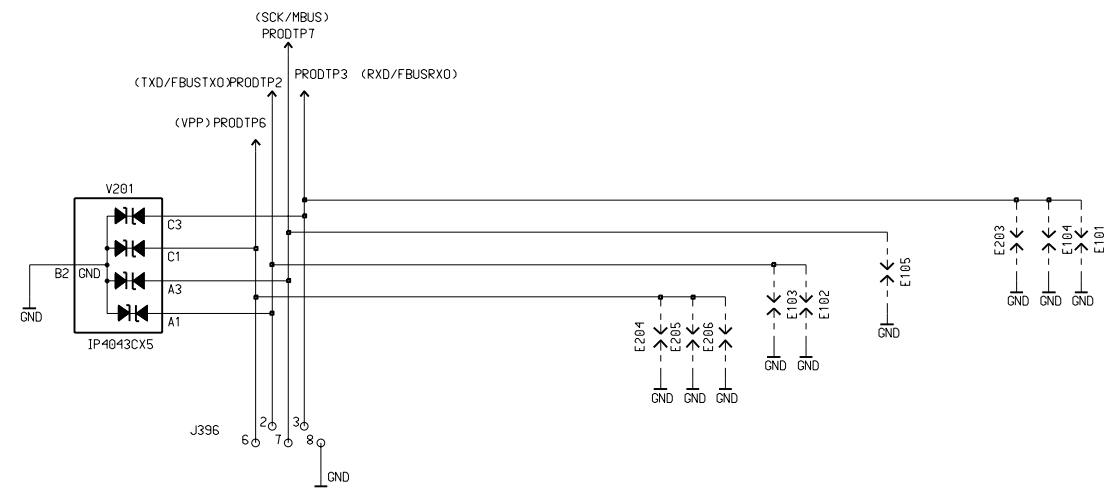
(SCK/MBUS)
PRODTP7

(TXD/FBUSTXO)PRODTP2

PRODTP3 (RXD/FBUSRXO)

(VPP)PRODTP6

V201

C3

C1

B2 GND

A3

A1

GND

IP4043CX5

E203

E104

E101

GND GND GND

E105

GND

E103

E102

GND GND

E204

E205

E206

GND GND GND

J396

6

2

7

3

8

GND